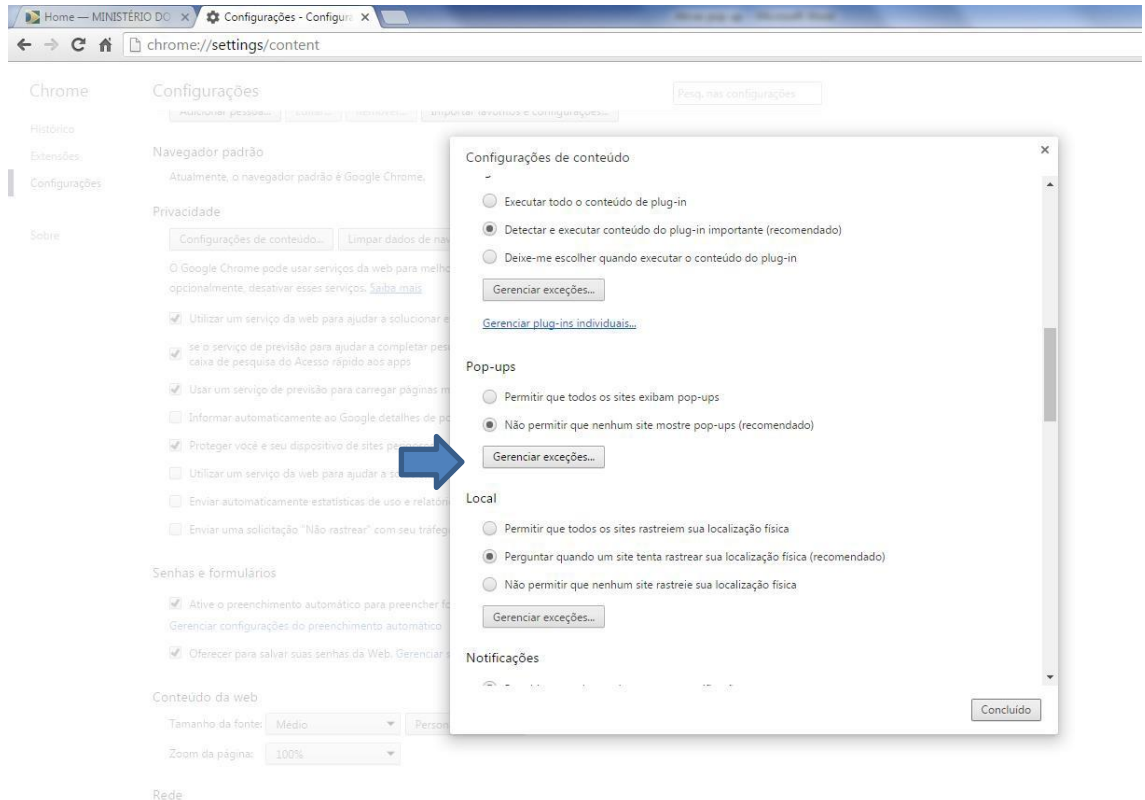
Home — MINISTÉRIO DO × Configurações - Configur ×

chrome://settings/content

Chrome

Histórico

Extensões

Configurações

Sobre

Configurações

Pesq. nas configurações

Adicionar pessoa... Editar... Remover... Importar favoritos e configurações...

Navegador padrão

Atualmente, o navegador padrão é Google Chrome.

Privacidade

Configurações de conteúdo... Limpar dados de nav

O Google Chrome pode usar serviços da web para melho opcionalmente, desativar esses serviços. Saiba mais

Utilizar um serviço da web para ajudar a solucionar e

se o serviço de previsão para ajudar a completar pes caixa de pesquisa do Acesso rápido aos apps

Usar um serviço de previsão para carregar páginas m

Informar automaticamente ao Google detalhes de po

Proteger você e seu dispositivo de sites perigosos

Utilizar um serviço da web para ajudar a s

Enviar automaticamente estatísticas de uso e relatór

Enviar uma solicitação "Não rastrear" com seu tráfeg

Senhas e formulários

Ative o preenchimento automático para preencher fo

Gerenciar configurações do preenchimento automático

Oferecer para salvar suas senhas da Web. Gerenciar s

Conteúdo da web

Tamanho da fonte: Médio Person

Zoom da página: 100%

Rede

Configurações de conteúdo ×

Executar todo o conteúdo de plug-in

Detectar e executar conteúdo do plug-in importante (recomendado)

Deixe-me escolher quando executar o conteúdo do plug-in

Gerenciar exceções...

Gerenciar plug-ins individuais...

Pop-ups

Permitir que todos os sites exibam pop-ups

Não permitir que nenhum site mostre pop-ups (recomendado)

Gerenciar exceções...

Local

Permitir que todos os sites rastreiem sua localização física

Perguntar quando um site tenta rastrear sua localização física (recomendado)

Não permitir que nenhum site rastreie sua localização física

Gerenciar exceções...

Notificações

Concluído